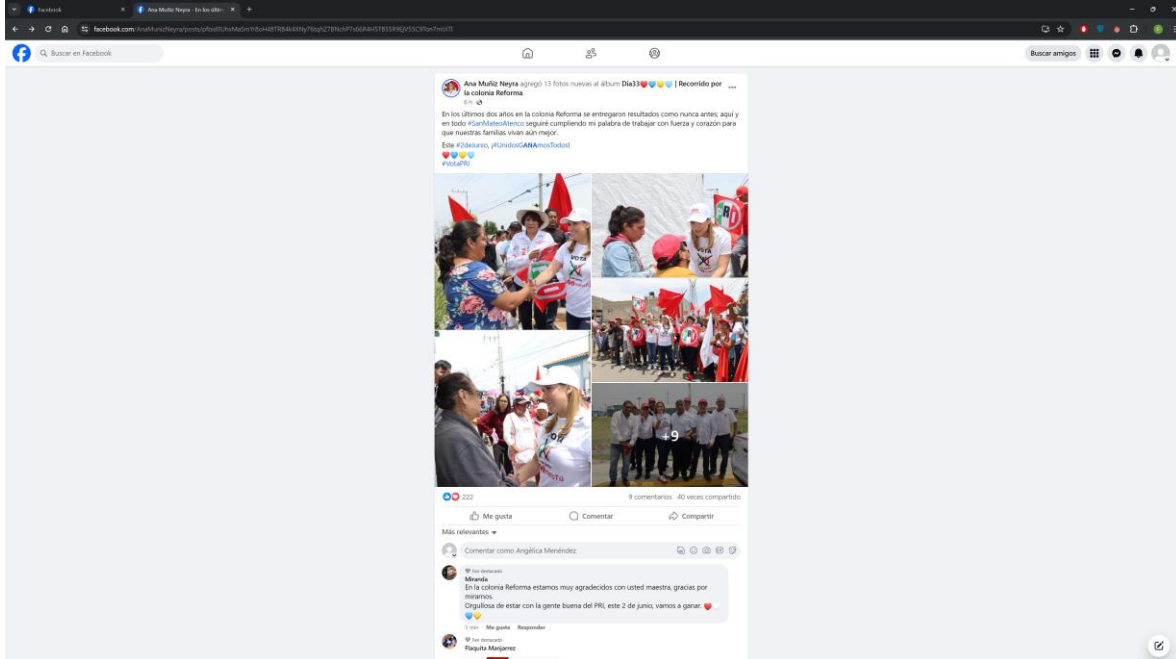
Facebook
Ana Muñiz Neyra - En los últim
facebook.com/AnaMunizNeyra/posts/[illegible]

Buscar en Facebook

Buscar amigos

Ana Muñiz Neyra agregó 13 fotos nuevas al álbum Día33❤️💙💛💙 | Recorrido por la colonia Reforma.
6 h ·

En los últimos dos años en la colonia Reforma se entregaron resultados como nunca antes; aquí y en todo #SanMateoAtenco seguiré cumpliendo mi palabra de trabajar con fuerza y corazón para que nuestras familias vivan aún mejor.

Este #2dejunio, ¡#UnidosGANAmosTodos!
❤️💙💛💙
#VotaPRI

+9

222
9 comentarios 40 veces compartido

Me gusta Comentar Compartir

Más relevantes

Comentar como Angélica Menéndez

Fan destacado
Miranda
En la colonia Reforma estamos muy agradecidos con usted maestra, gracias por mirarnos.
Orgullosos de estar con la gente buena del PRI, este 2 de junio, vamos a ganar. ❤️🤍💙💛
5 min Me gusta Responder

Fan destacado
Flaquita Manjarrez